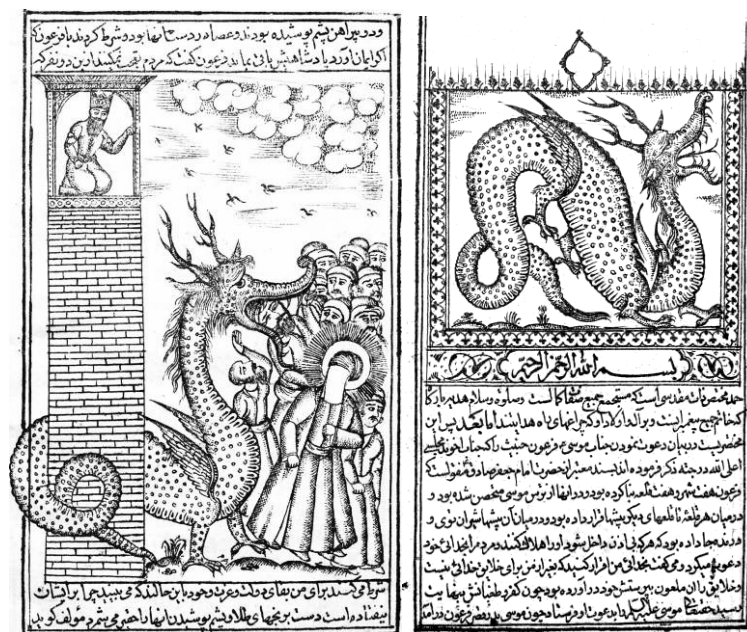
ودر بیراهن پشم پوشیده بود و عصا در دست ایشان بود و شرط کردند با فرعون که اگر ایمان آورد پادشاهیش باقی ماند فرعون گفت که کرم تجت تیکشد از این درنگ

شود می ترسید برای من بقای ملک و عزت بود و خود با این حال الذکر می بینید چرا ایشان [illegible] دست بر گنجهای طلا دفتر پوشید ایشان را حاضر می شود مولف گوید

بسم الله الرحمن الرحیم

حمد محصور ذات مقدسی است که مستجمع جمیع صفات کمال است و صلوة و سلام هدیه روان کسانی که حجج سیغمبرانست و بر آل او که از کرم انهای راه هدایت اند اما بعد بیان این مختصر است در بیان دعوت نمودن جناب موسی فرعون را حیثیت اینکه ملا خلیل اعل الله در جله ذکر فرموده اند که ابن بابویه سند معتبر از حضرت امام جعفر صادق منقول است که فرعون هفت شهر و هفت قلعه ساخته بود و در آنها از ترس موسی محصن شده بود و در میان هر قلعه ای بیشه ها از داده بود و در میان آن بیشه ها شیران نوی و درندها داده بود که هر که بی اذن داخل شود او را هلاک کند در هر جا از برای خود دعوی میکرد و گفت که من هر او را که بیغیر است و نه برای خدا برای دلایل رسالت و خلایق را آن ملعون بپرستش خود دعوت از آورده بود چون کفر و طغیانش بنهایت رسید حضرت موسی علیه السلام با عصا و اوبر برادرش هارون موسی به سوی فرعون روانه شدند